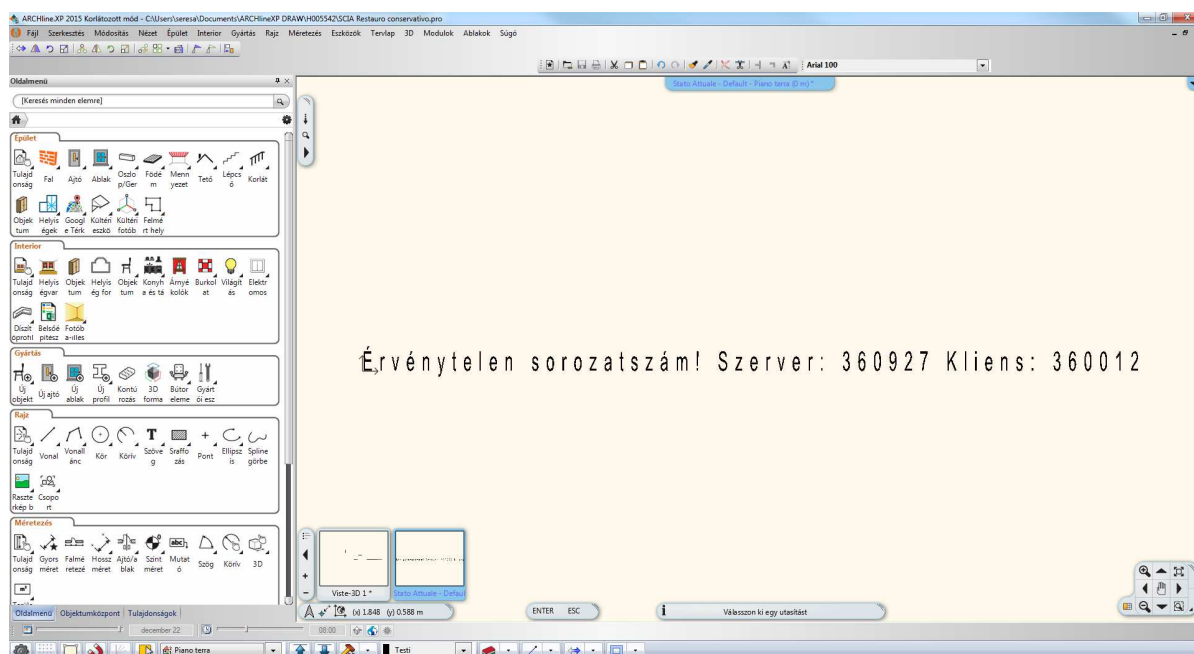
ARCHline.XP 2015 Korlátozott mód - C:\Users\seresa\Documents\ARCHlineXP DRAW\H005542\SCIA Restauro conservativo.pro

Fájl Szerkesztés Módosítás Nézet Épület Interior Gyártás Rajz Méretezés Eszközök Tervlap 3D Modulok Ablakok Súgó

Arial 100

Stato Attuale - Default - Piano terra (0 m) *

Oldalmenü

[Keresés minden elemre]

Épület

Tulajdonság Fal Ajtó Ablak Oszlop/Ger Födém Mennyezet Tető Lépcső Korlát

Objektum Helyiségek Google Térk Kültéri eszkö Kültéri fotób Felmért hely

Interior

Tulajdonság Helyiségvar Objektum Helyiség for Objektum Konyha és tá Árnyékolók Burkolat Világítás Elektromos

Díszítőprofil Belsőépítész Fotóba-illes

Gyártás

Új objekt Új ajtó Új ablak Új profil Kontúrozás 3D forma Bútor eleme Gyártói esz

Rajz

Tulajdonság Vonal Vonallánc Kör Körív Szöveg Sraffozás Pont Ellipszis Spline görbe

Raszterkép b Csoport

Méretezés

Tulajdonság Gyors méret Falméretezé Hossz méret Ajtó/ablak Szint méret Mutató Szög Körív 3D

Oldalmenü Objektumközpont Tulajdonságok

Érvénytelen sorozatszám! Szerver: 360927 Kliens: 360012

Viste-3D 1 *

Stato Attuale - Defaul

(x) 1.848 (y) 0.588 m

ENTER ESC

Válasszon ki egy utasítást

december 22

08:00

Piano terra

Testi